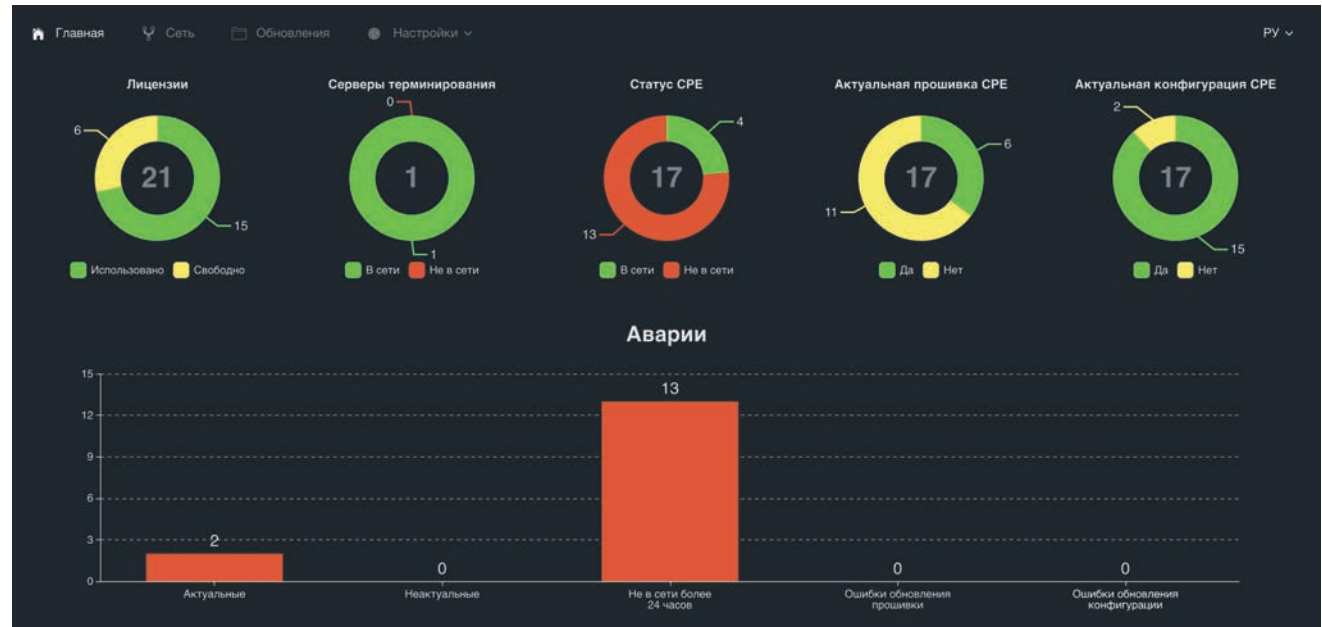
Главная Сеть Обновления Настройки

РУ

Лицензии

6

21

15

Использовано Свободно

Серверы терминирования

0

1

1

В сети Не в сети

Статус CPE

4

17

13

В сети Не в сети

Актуальная прошивка CPE

6

17

11

Да Нет

Актуальная конфигурация CPE

2

17

15

Да Нет

Аварии

15
12
9
6
3
0

2
Актуальные

0
Неактуальные

13
Не в сети более 24 часов

0
Ошибки обновления прошивки

0
Ошибки обновления конфигурации